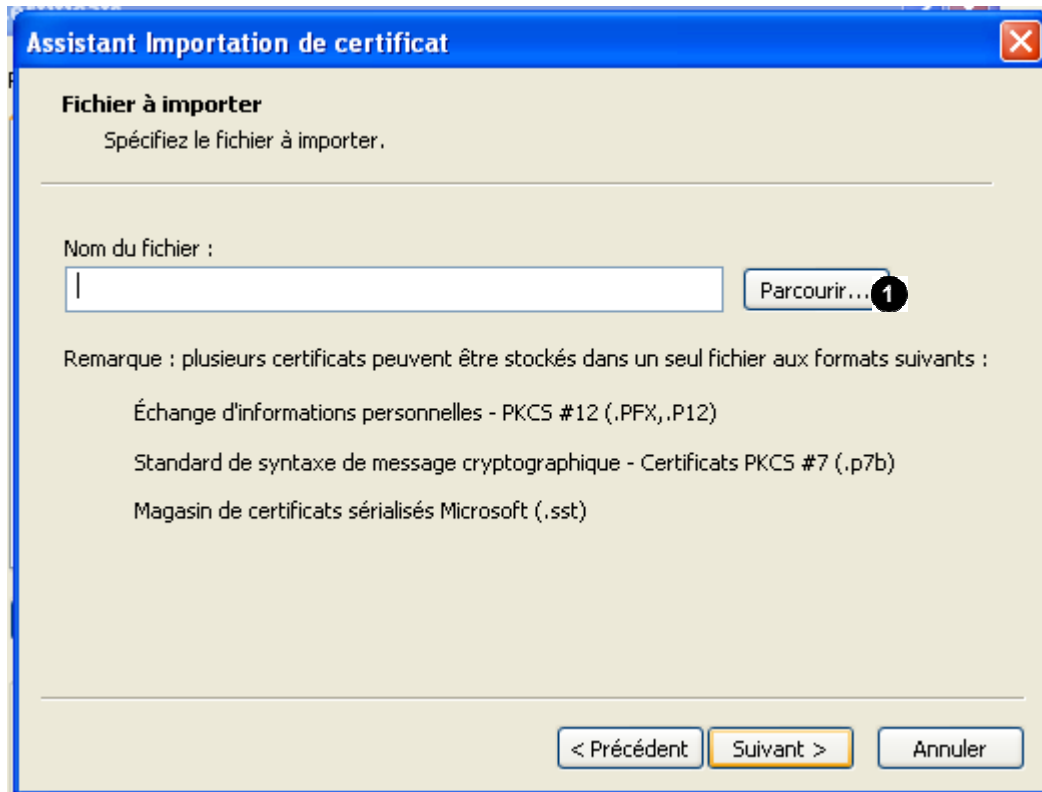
Assistant Importation de certificat

Fichier à importer

Spécifiez le fichier à importer.

Nom du fichier :

Parcourir... 1

Remarque : plusieurs certificats peuvent être stockés dans un seul fichier aux formats suivants :

Échange d'informations personnelles - PKCS #12 (.PFX,.P12)

Standard de syntaxe de message cryptographique - Certificats PKCS #7 (.p7b)

Magasin de certificats sérialisés Microsoft (.sst)

< Précédent | Suivant > | Annuler